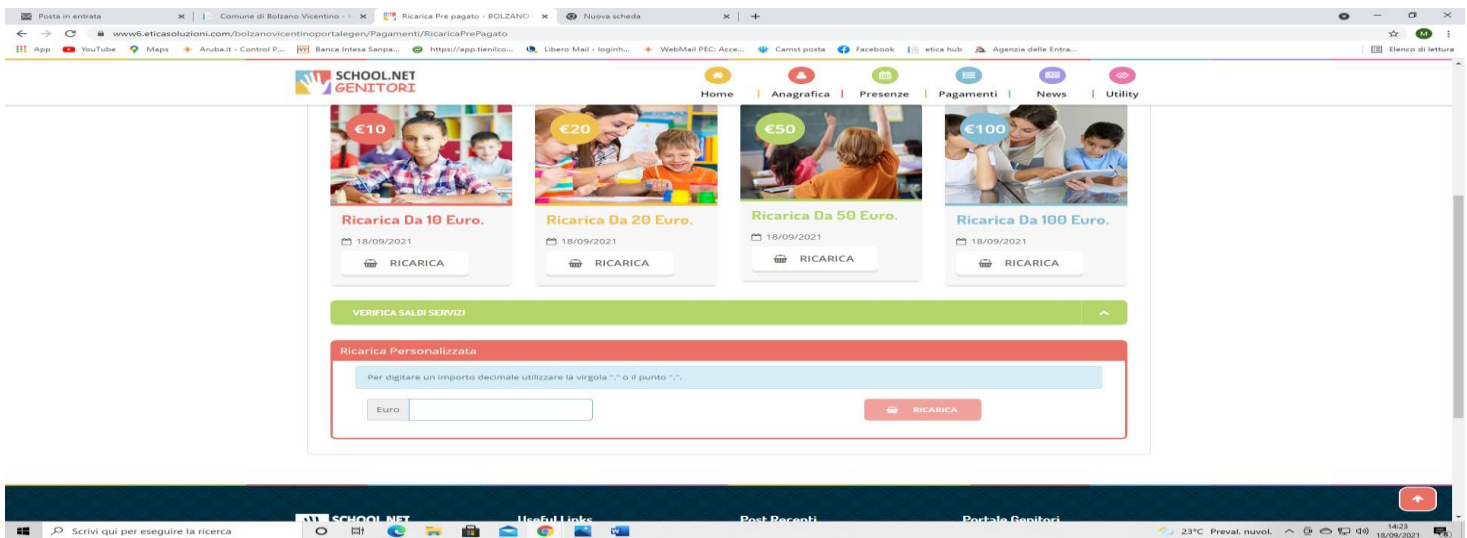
Posta in entrata | Comune di Bolzano Vicentino - | Ricarica Pre pagato - BOLZANO | Nuova scheda

www6.eticasoluzioni.com/bolzanovicentinoportalegen/Pagamenti/RicaricaPrePagato

App | YouTube | Maps | Aruba.it - Control P... | Banca Intesa Sanpa... | https://app.tienilco... | Libero Mail - loginh... | WebMail PEC: Acce... | Camst posta | Facebook | etica hub | Agenzia delle Entra... | Elenco di lettura

SCHOOL.NET GENITORI

Home | Anagrafica | Presenze | Pagamenti | News | Utility

€10

Ricarica Da 10 Euro.

18/09/2021

RICARICA

€20

Ricarica Da 20 Euro.

18/09/2021

RICARICA

€50

Ricarica Da 50 Euro.

18/09/2021

RICARICA

€100

Ricarica Da 100 Euro.

18/09/2021

RICARICA

VERIFICA SALDI SERVIZI

Ricarica Personalizzata

Per digitare un importo decimale utilizzare la virgola "," o il punto ".".

Euro

RICARICA

SCHOOL.NET | Useful Links | Post Recenti | Portale Genitori

Scrivi qui per eseguire la ricerca

23°C Preval. nuvol. 14:23 18/09/2021